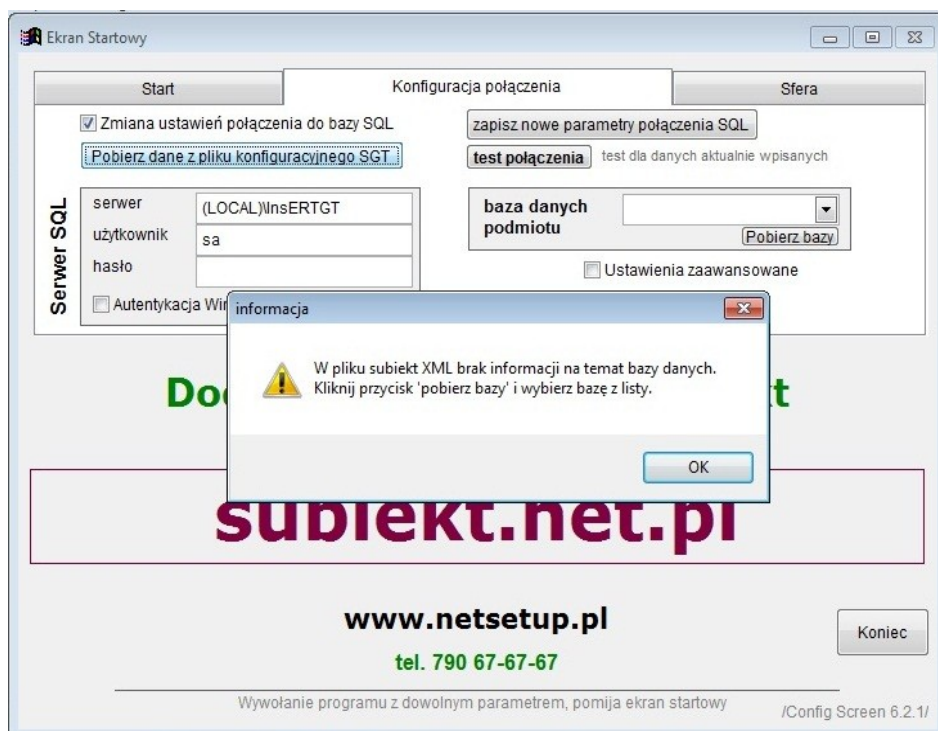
Ekran Startowy

Start | Konfiguracja połączenia | Sfera

Zmiana ustawień połączenia do bazy SQL
zapisz nowe parametry połączenia SQL
Pobierz dane z pliku konfiguracyjnego SGT
test połączenia
test dla danych aktualnie wpisanych

Serwer SQL
serwer (LOCAL)\InsERTGT
użytkownik sa
hasło
Autentykacja Win

baza danych podmiotu
Pobierz bazy
Ustawienia zaawansowane

informacja
W pliku subiekt XML brak informacji na temat bazy danych.
Kliknij przycisk 'pobierz bazy' i wybierz bazę z listy.
OK

Do t

subiekt.net.pl

www.netsetup.pl
tel. 790 67-67-67

Koniec

Wywołanie programu z dowolnym parametrem, pomija ekran startowy
/Config Screen 6.2.1/